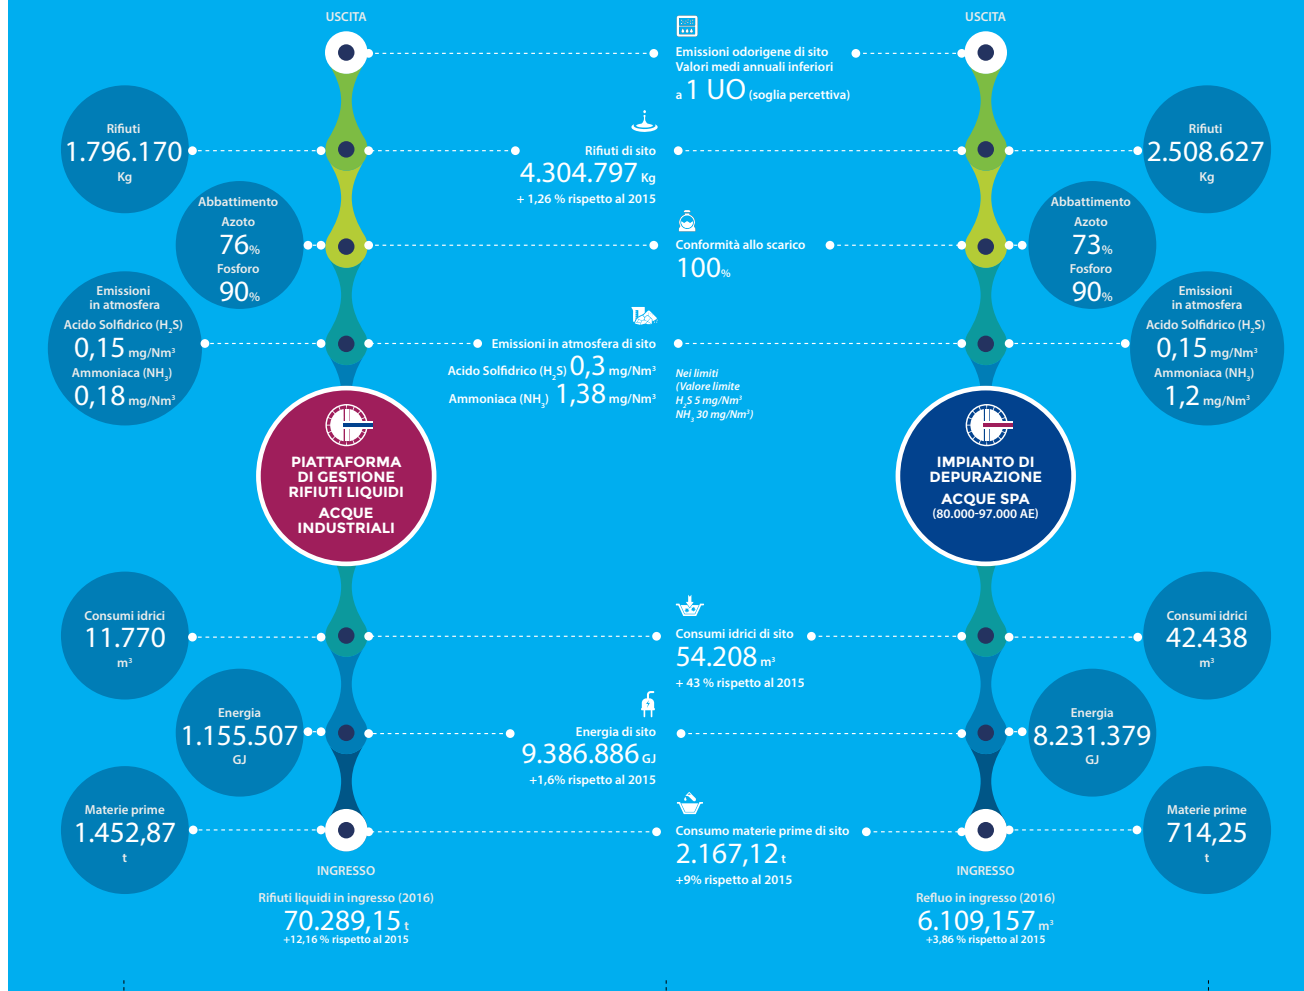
USCITA

USCITA

Emissioni odorigene di sito
Valori medi annuali inferiori
a 1 UO (soglia percettiva)

Rifiuti
1.796.170
Kg

Rifiuti di sito
4.304.797 Kg
+ 1,26 % rispetto al 2015

Rifiuti
2.508.627
Kg

Abbattimento
Azoto
76%
Fosforo
90%

Conformità allo scarico
100%

Abbattimento
Azoto
73%
Fosforo
90%

Emissioni in atmosfera
Acido Solfidrico ($H_2S$)
0,15 mg/Nm³
Ammoniaca ($NH_3$)
0,18 mg/Nm³

Emissioni in atmosfera di sito
Acido Solfidrico ($H_2S$) 0,3 mg/Nm³
Ammoniaca ($NH_3$) 1,38 mg/Nm³

Nei limiti
(Valore limite
$H_2S$ 5 mg/Nm³
$NH_3$ 30 mg/Nm³)

Emissioni in atmosfera
Acido Solfidrico ($H_2S$)
0,15 mg/Nm³
Ammoniaca ($NH_3$)
1,2 mg/Nm³

PIATTAFORMA DI GESTIONE RIFIUTI LIQUIDI
ACQUE INDUSTRIALI

IMPIANTO DI DEPURAZIONE
ACQUE SPA
(80.000-97.000 AE)

Consumi idrici
11.770
m³

Consumi idrici di sito
54.208 m³
+ 43 % rispetto al 2015

Consumi idrici
42.438
m³

Energia
1.155.507
GJ

Energia di sito
9.386.886 GJ
+1,6% rispetto al 2015

Energia
8.231.379
GJ

Materie prime
1.452,87
t

Consumo materie prime di sito
2.167,12 t
+9% rispetto al 2015

Materie prime
714,25
t

INGRESSO
Rifiuti liquidi in ingresso (2016)
70.289,15 t
+12,16 % rispetto al 2015

INGRESSO
Refluo in ingresso (2016)
6.109,157 m³
+3,86 % rispetto al 2015